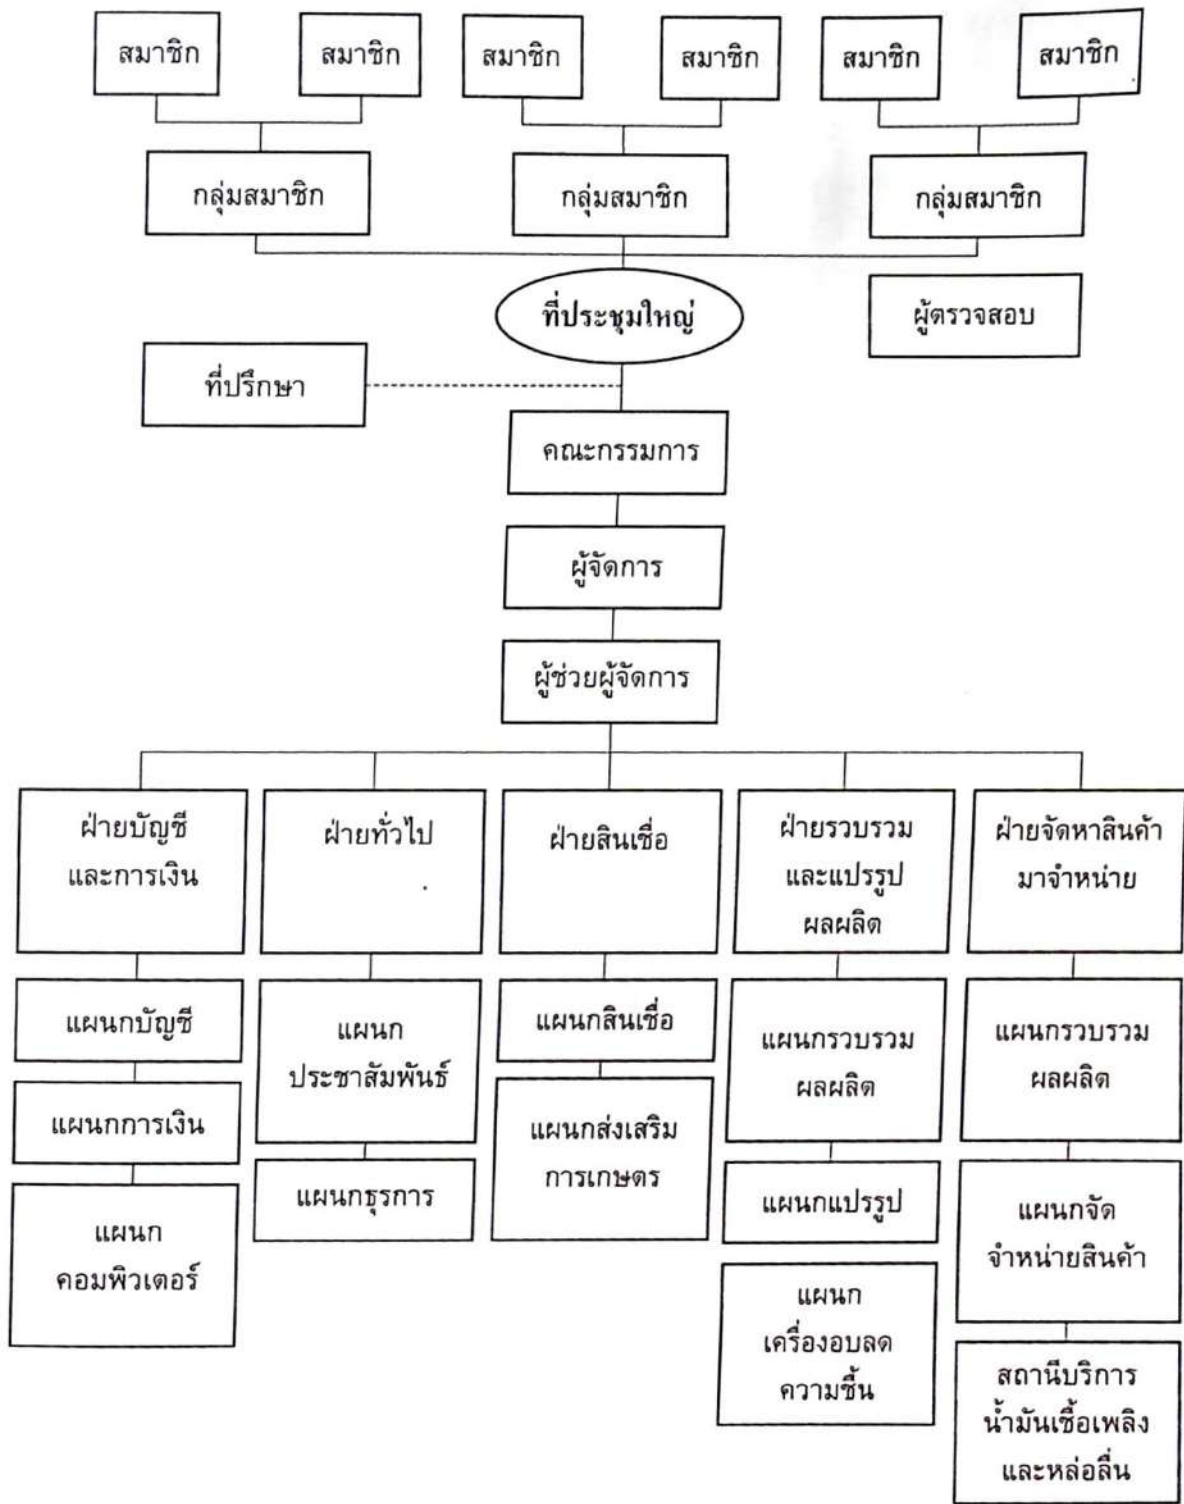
สมาชิก สมาชิก สมาชิก สมาชิก สมาชิก สมาชิก

กลุ่มสมาชิก กลุ่มสมาชิก กลุ่มสมาชิก

ที่ประชุมใหญ่

ผู้ตรวจสอบ

ที่ปรึกษา

คณะกรรมการ

ผู้จัดการ

ผู้ช่วยผู้จัดการ

ฝ่ายบัญชีและการเงิน

แผนกบัญชี

แผนกการเงิน

แผนกคอมพิวเตอร์

ฝ่ายทั่วไป

แผนกประชาสัมพันธ์

แผนกธุรการ

ฝ่ายสินเชื่อ

แผนกสินเชื่อ

แผนกส่งเสริมการเกษตร

ฝ่ายรวบรวมและแปรรูปผลผลิต

แผนกรวบรวมผลผลิต

แผนกแปรรูป

แผนกเครื่องอบลดความชื้น

ฝ่ายจัดหาสินค้ามาจำหน่าย

แผนกรวบรวมผลผลิต

แผนกจัดจำหน่ายสินค้า

สถานีบริการน้ำมันเชื้อเพลิงและหล่อลื่น